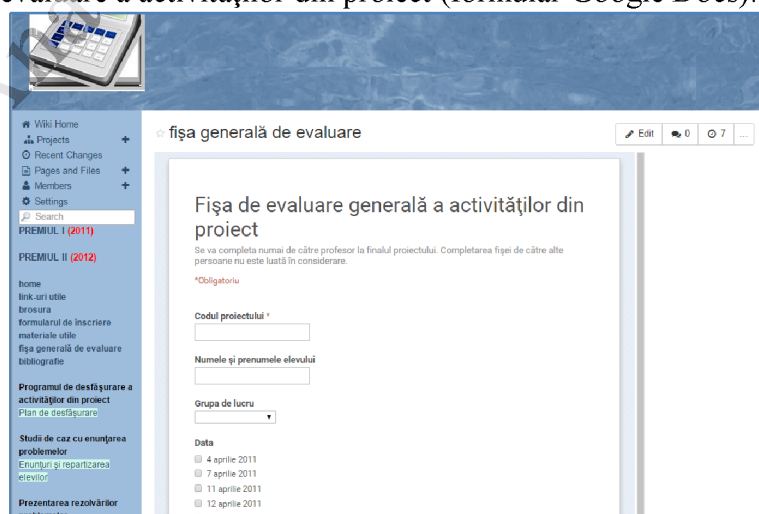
evaluare a activităţilor din proiect (formular Google Docs).

Wiki Home
Projects +
Recent Changes
Pages and Files +
Members +
Settings
Search
PREMIUL I (2011)

PREMIUL II (2012)

home
link-uri utile
brosura
formularul de înscriere
materiale utile
fişa generală de evaluare
bibliografie

Programul de desfăşurare a activităţilor din proiect
Plan de desfăşurare

Studii de caz cu enunţarea problemelor
Enunturi şi repartizarea elevilor

Prezentarea rezolvărilor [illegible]

fişa generală de evaluare

Edit | 0 | 7 | ...

Fişa de evaluare generală a activităţilor din proiect
Se va completa numai de către profesor la finalul proiectului. Completarea fişei de către alte persoane nu este luată în considerare.

*Obligatoriu

Codul proiectului *

Numele şi prenumele elevului

Grupa de lucru

Data
4 aprilie 2011
7 aprilie 2011
11 aprilie 2011
12 aprilie 2011